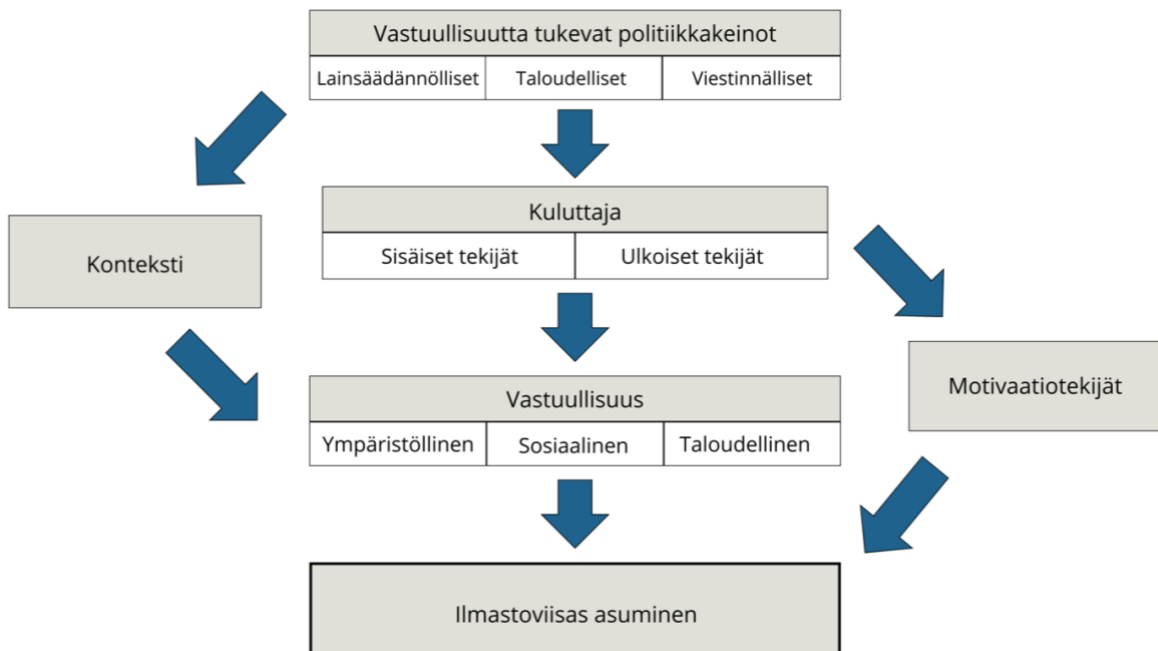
Vastuullisuutta tukevat politiikkakeinot

Lainsäädännölliset | Taloudelliset | Viestinnälliset

Konteksti

Kuluttaja

Sisäiset tekijät | Ulkoiset tekijät

Motivaatiotekijät

Vastuullisuus

Ympäristöllinen | Sosiaalinen | Taloudellinen

Ilmastoviisas asuminen